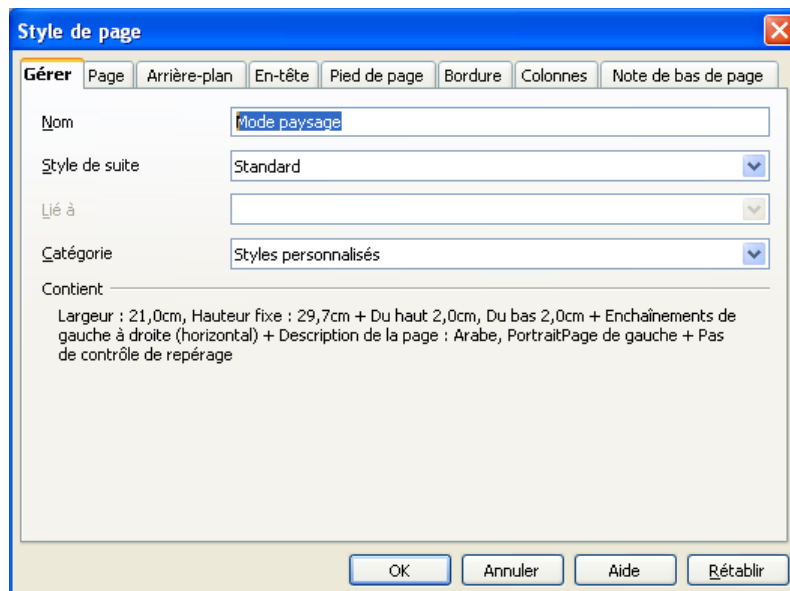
Style de page

Gérer | Page | Arrière-plan | En-tête | Pied de page | Bordure | Colonnes | Note de bas de page

Nom
Mode paysage

Style de suite
Standard

Lié à

Catégorie
Styles personnalisés

Contient

Largeur : 21,0cm, Hauteur fixe : 29,7cm + Du haut 2,0cm, Du bas 2,0cm + Enchaînements de gauche à droite (horizontal) + Description de la page : Arabe, PortraitPage de gauche + Pas de contrôle de repérage

OK | Annuler | Aide | Rétablir